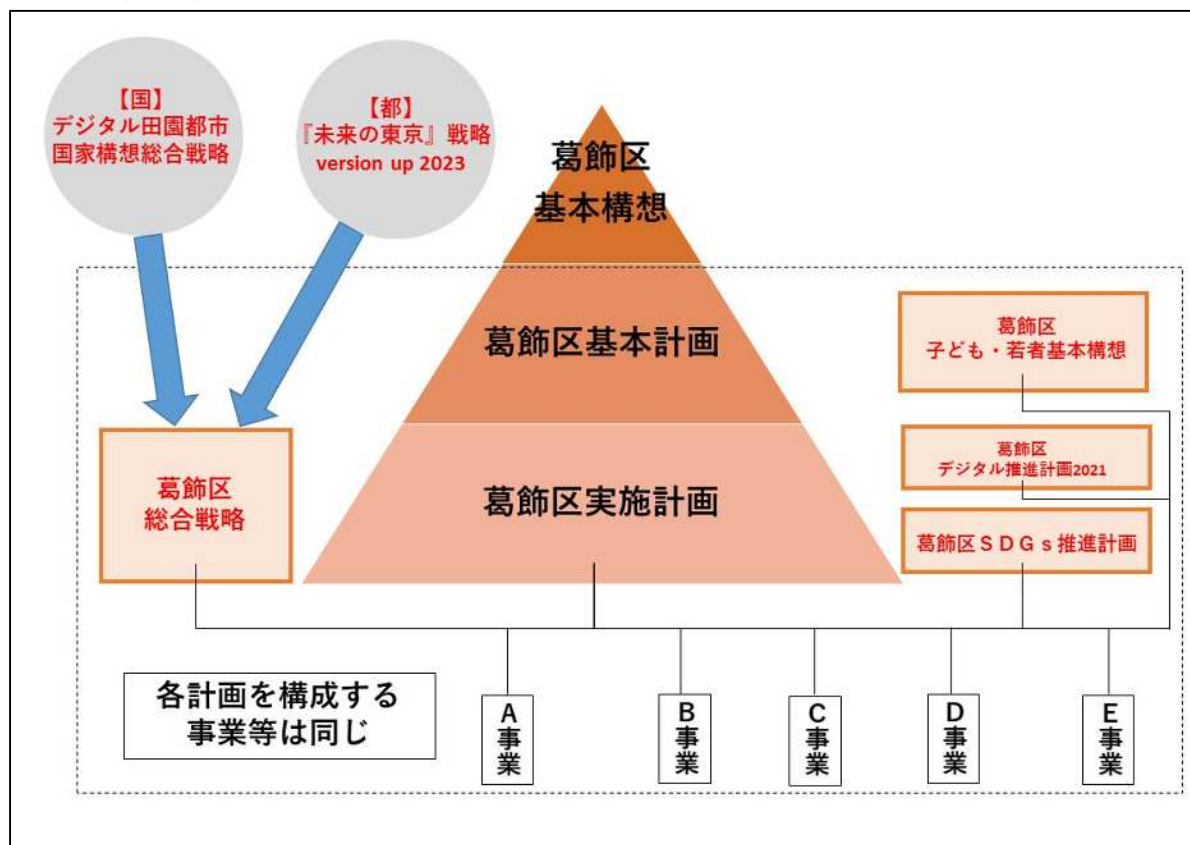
【国】
デジタル田園都市
国家構想総合戦略

【都】
『未来の東京』戦略
version up 2023

葛飾区
基本構想

葛飾区基本計画

葛飾区実施計画

葛飾区
総合戦略

葛飾区
子ども・若者基本構想

葛飾区
デジタル推進計画2021

葛飾区ＳＤＧｓ推進計画

各計画を構成する
事業等は同じ

A
事業

B
事業

C
事業

D
事業

E
事業